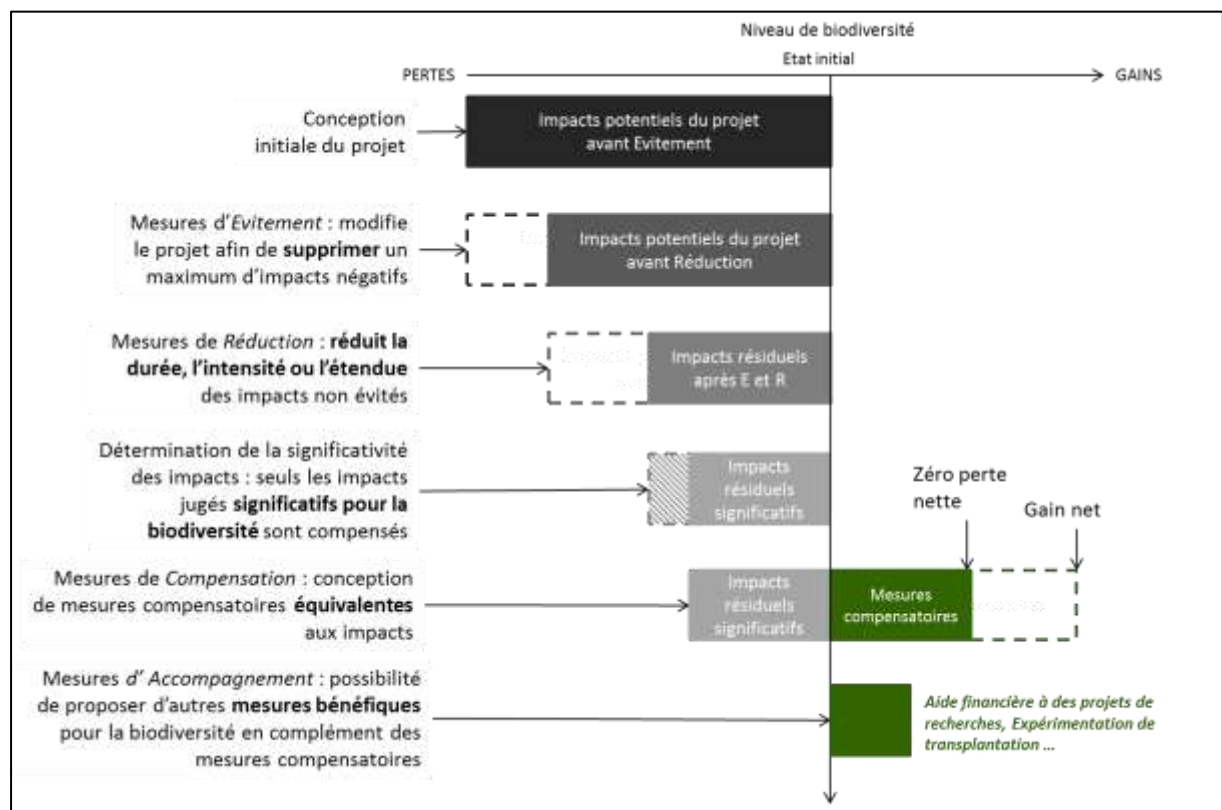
Niveau de biodiversité

Etat initial

PERTES

GAINS

Conception initiale du projet

Impacts potentiels du projet avant Evitement

Mesures d'*Evitement* : modifie le projet afin de **supprimer** un maximum d'impacts négatifs

Impacts potentiels du projet avant Réduction

Mesures de *Réduction* : **réduit la durée, l'intensité ou l'étendue** des impacts non évités

Impacts résiduels après E et R

Détermination de la significativité des impacts : seuls les impacts jugés **significatifs pour la biodiversité** sont compensés

Impacts résiduels significatifs

Zéro perte nette

Gain net

Mesures de *Compensation* : conception de mesures compensatoires **équivalentes** aux impacts

Impacts résiduels significatifs

Mesures compensatoires

Mesures *d' Accompagnement* : possibilité de proposer d'autres **mesures bénéfiques** pour la biodiversité en complément des mesures compensatoires

*Aide financière à des projets de recherches, Expérimentation de transplantation …*